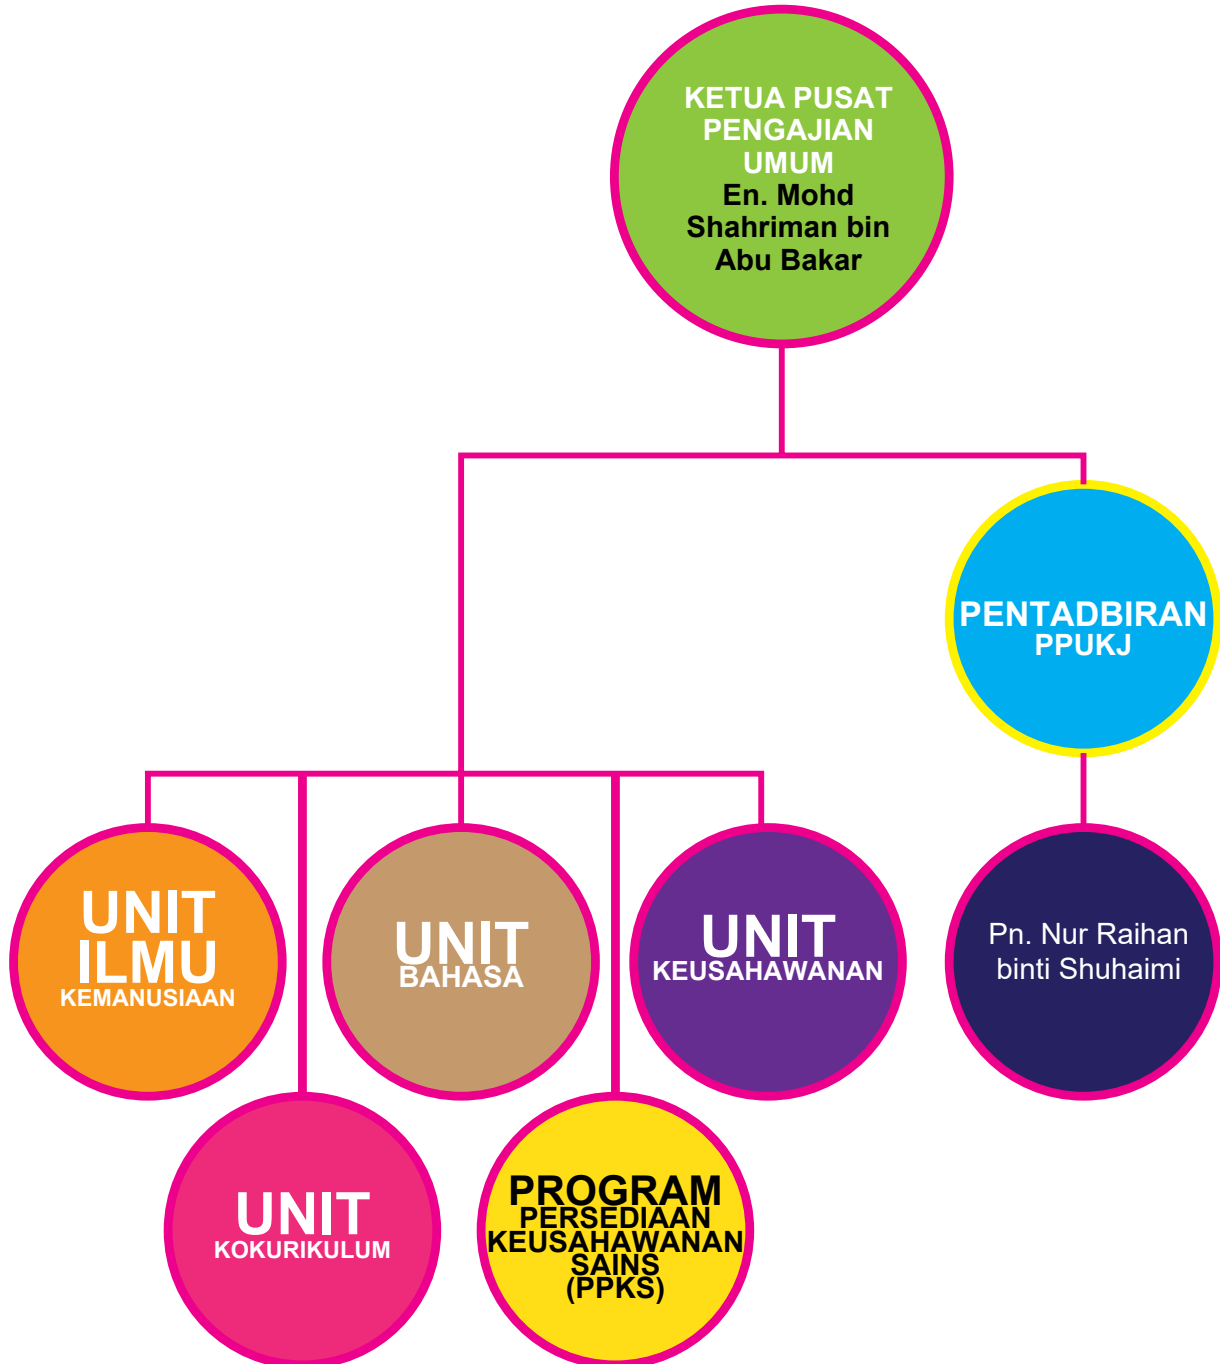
KETUA PUSAT PENGAJIAN UMUM
En. Mohd Shahriman bin Abu Bakar

PENTADBIRAN
PPUKJ

UNIT ILMU
KEMANUSIAAN

UNIT
BAHASA

UNIT
KEUSAHAWANAN

Pn. Nur Raihan binti Shuhaimi

UNIT
KOKURIKULUM

PROGRAM
PERSEDIAAN
KEUSAHAWANAN
SAINS
(PPKS)